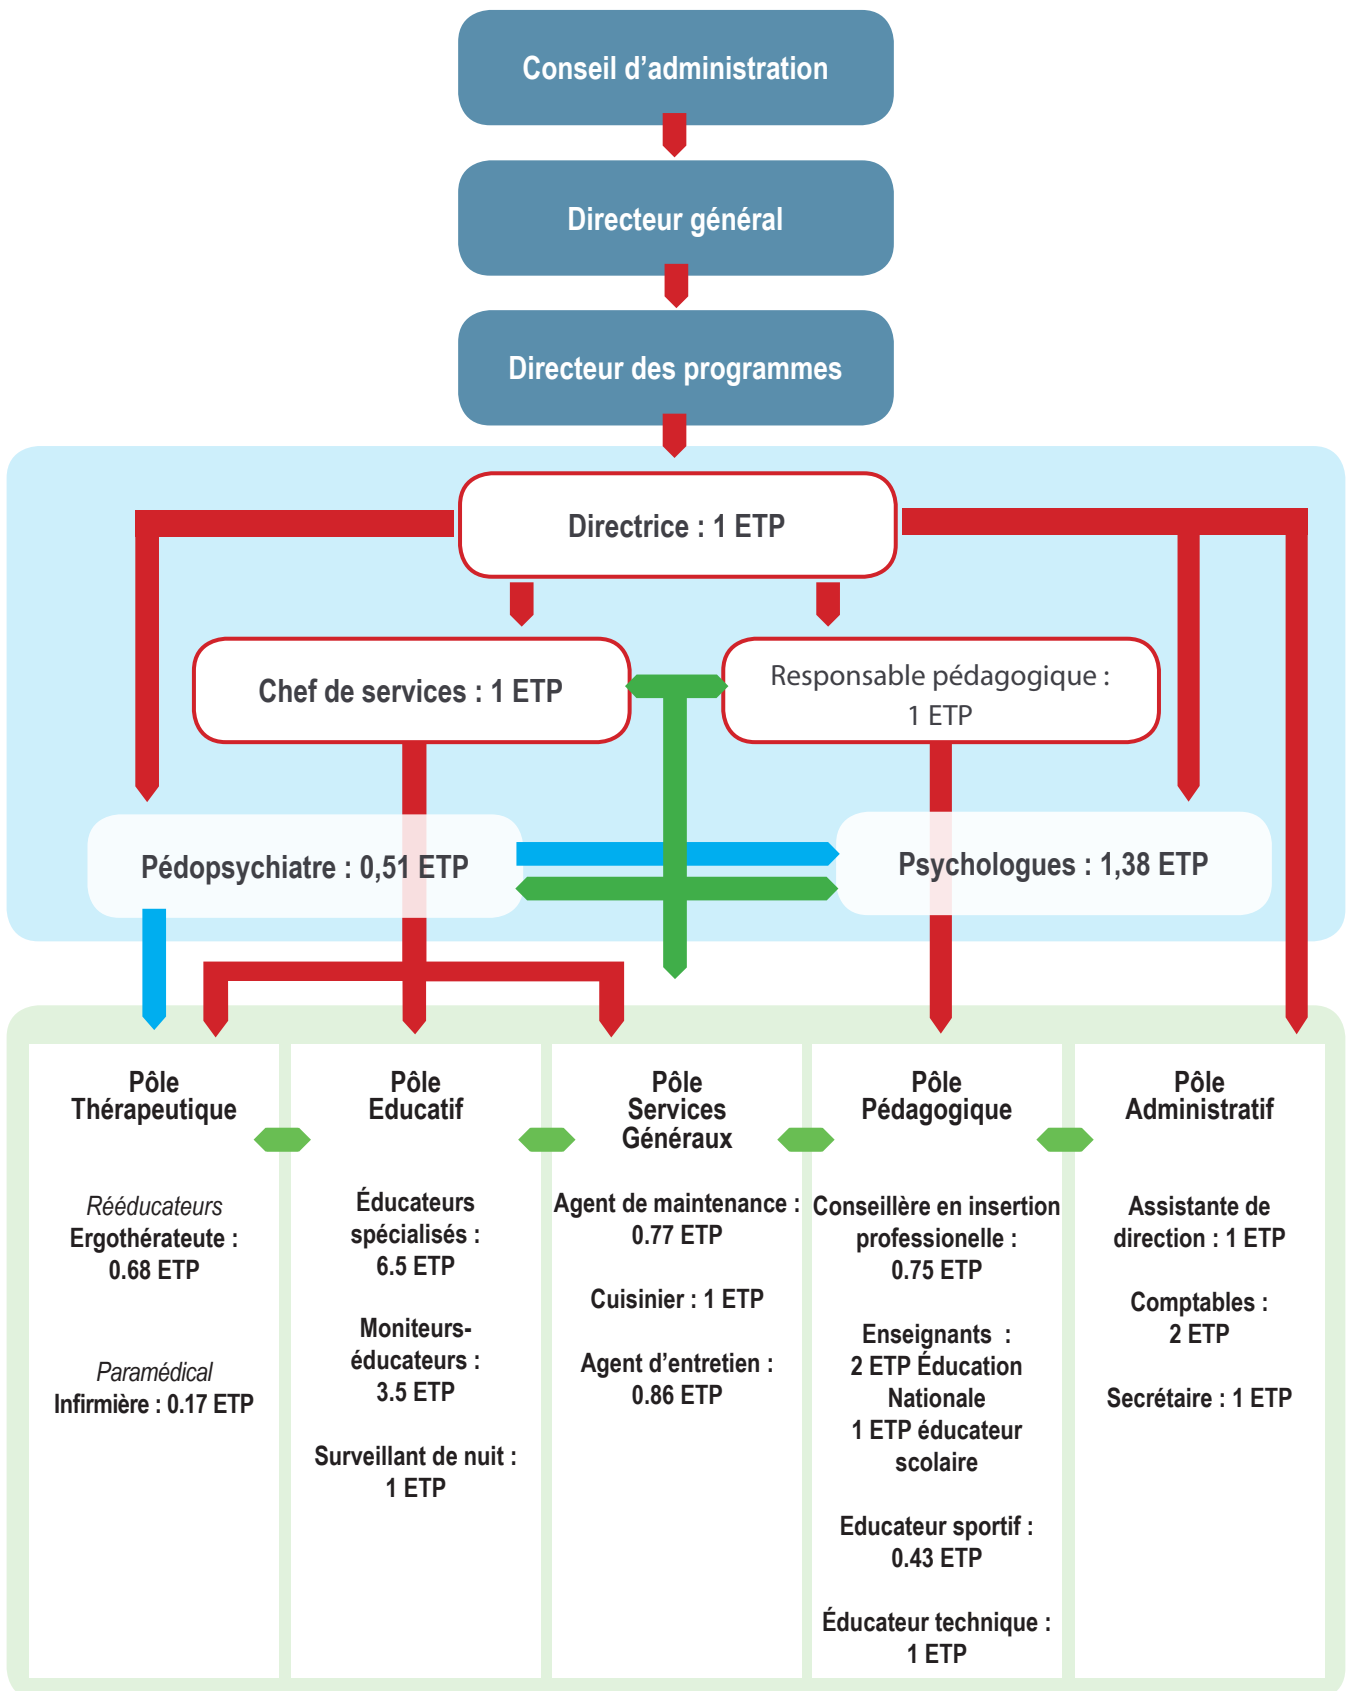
Conseil d’administration

Directeur général

Directeur des programmes

Directrice : 1 ETP

Chef de services : 1 ETP

Responsable pédagogique : 1 ETP

Pédopsychiatre : 0,51 ETP

Psychologues : 1,38 ETP

Pôle Thérapeutique

Rééducateurs
Ergothérateute : 0.68 ETP

Paramédical
Infirmière : 0.17 ETP

Pôle Educatif

Éducateurs spécialisés : 6.5 ETP

Moniteurs-éducateurs : 3.5 ETP

Surveillant de nuit : 1 ETP

Pôle Services Généraux

Agent de maintenance : 0.77 ETP

Cuisinier : 1 ETP

Agent d’entretien : 0.86 ETP

Pôle Pédagogique

Conseillère en insertion professionelle : 0.75 ETP

Enseignants : 2 ETP Éducation Nationale 1 ETP éducateur scolaire

Educateur sportif : 0.43 ETP

Éducateur technique : 1 ETP

Pôle Administratif

Assistante de direction : 1 ETP

Comptables : 2 ETP

Secrétaire : 1 ETP